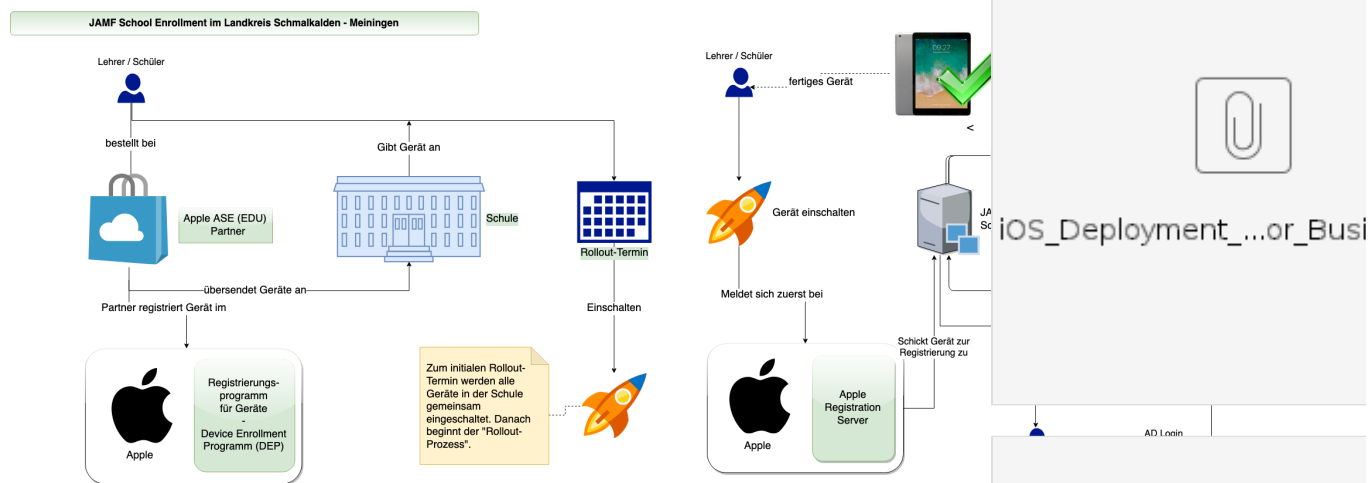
JAMF School Enrollment im Landkreis Schmalkalden - Meiningen

Lehrer / Schüler

bestellt bei

Apple ASE (EDU) Partner

Gibt Gerät an

Schule

Rollout-Termin

übersendet Geräte an

Partner registriert Gerät im

Einschalten

Apple

Registrierungs-programm für Geräte - Device Enrollment Programm (DEP)

Zum initialen Rollout-Termin werden alle Geräte in der Schule gemeinsam eingeschaltet. Danach beginnt der "Rollout-Prozess".

Lehrer / Schüler

fertiges Gerät

09:27

<

Gerät einschalten

JA
Sc

Meldet sich zuerst bei

Schickt Gerät zur Registrierung zu

Apple

Apple Registration Server

AD Login

iOS_Deployment_...or_Busi